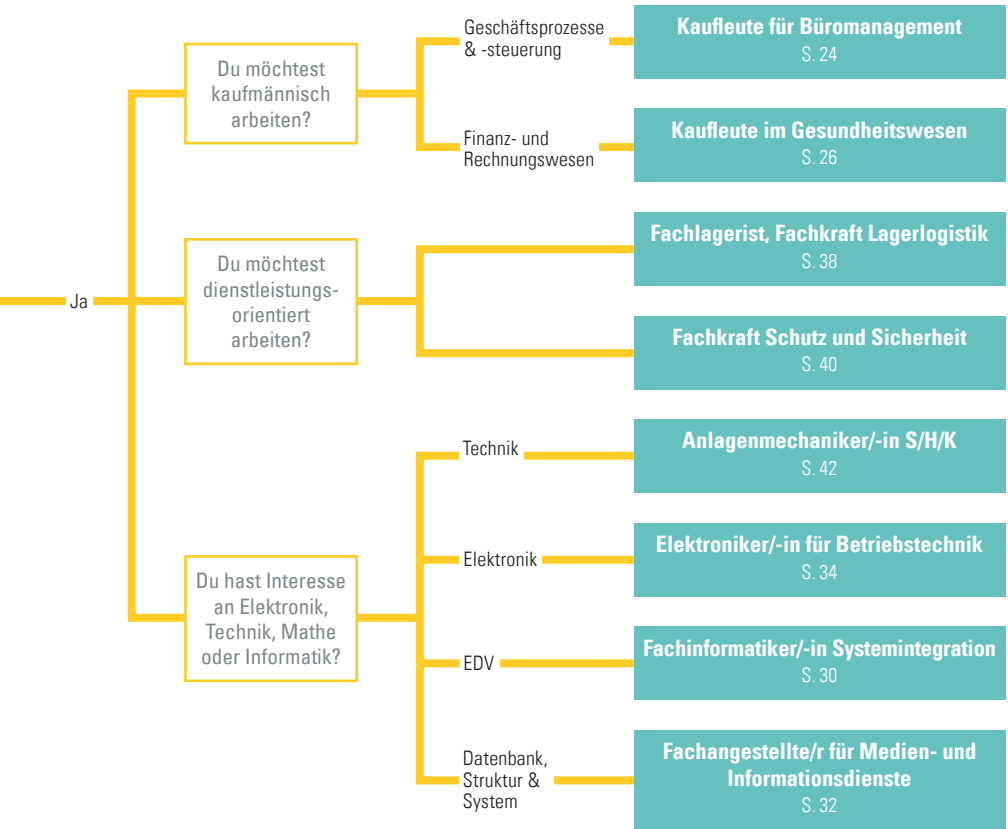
Ja

Du möchtest kaufmännisch arbeiten?

Geschäftsprozesse & -steuerung

Kaufleute für Büromanagement
S. 24

Finanz- und Rechnungswesen

Kaufleute im Gesundheitswesen
S. 26

Du möchtest dienstleistungsorientiert arbeiten?

Fachlagerist, Fachkraft Lagerlogistik
S. 38

Fachkraft Schutz und Sicherheit
S. 40

Du hast Interesse an Elektronik, Technik, Mathe oder Informatik?

Technik

Anlagenmechaniker/-in S/H/K
S. 42

Elektronik

Elektroniker/-in für Betriebstechnik
S. 34

EDV

Fachinformatiker/-in Systemintegration
S. 30

Datenbank, Struktur & System

Fachangestellte/r für Medien- und Informationsdienste
S. 32